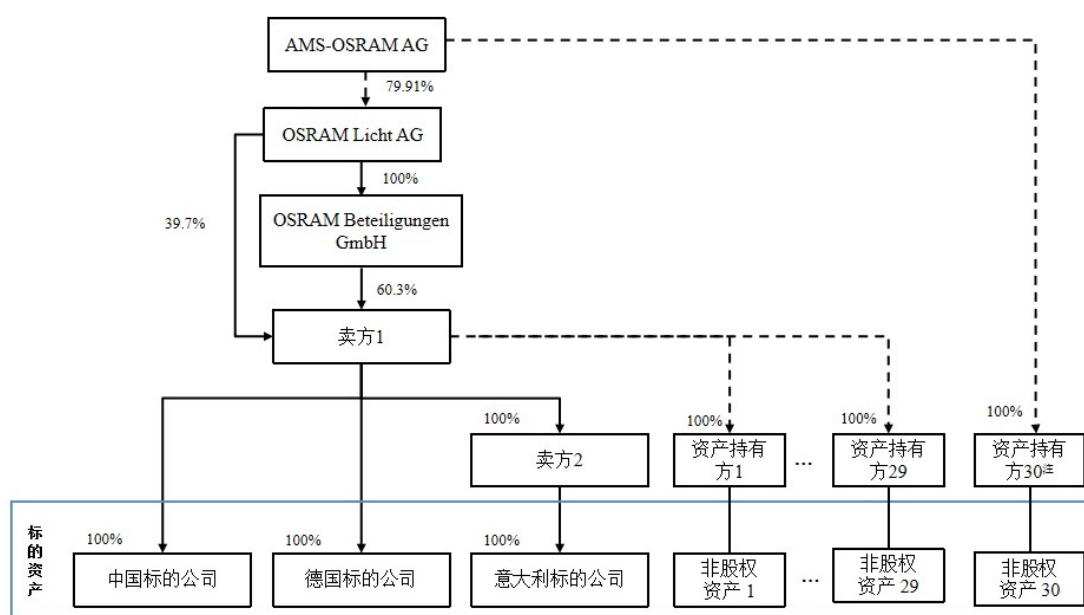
AMS-OSRAM AG

79.91%

OSRAM Licht AG

100%

39.7%

OSRAM Beteiligungen GmbH

60.3%

卖方1

100%

卖方2

100%

资产持有方1

...

100%

资产持有方29

100%

资产持有方30注

标的资产

100%

中国标的公司

100%

德国标的公司

100%

意大利标的公司

非股权资产 1

...

非股权资产 29

非股权资产 30